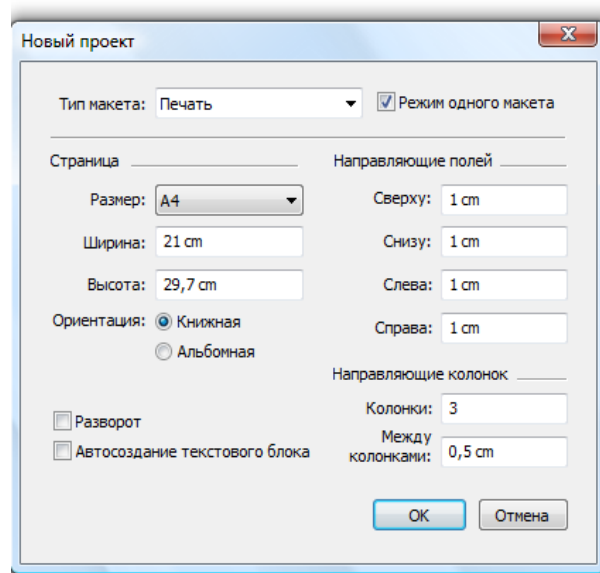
Новый проект

Тип макета: Печать

Режим одного макета

Страница

Размер: A4

Ширина: 21 cm

Высота: 29,7 cm

Ориентация: Книжная

Альбомная

Направляющие полей

Сверху: 1 cm

Снизу: 1 cm

Слева: 1 cm

Справа: 1 cm

Направляющие колонок

Колонки: 3

Между колонками: 0,5 cm

Разворот

Автосоздание текстового блока

OK

Отмена